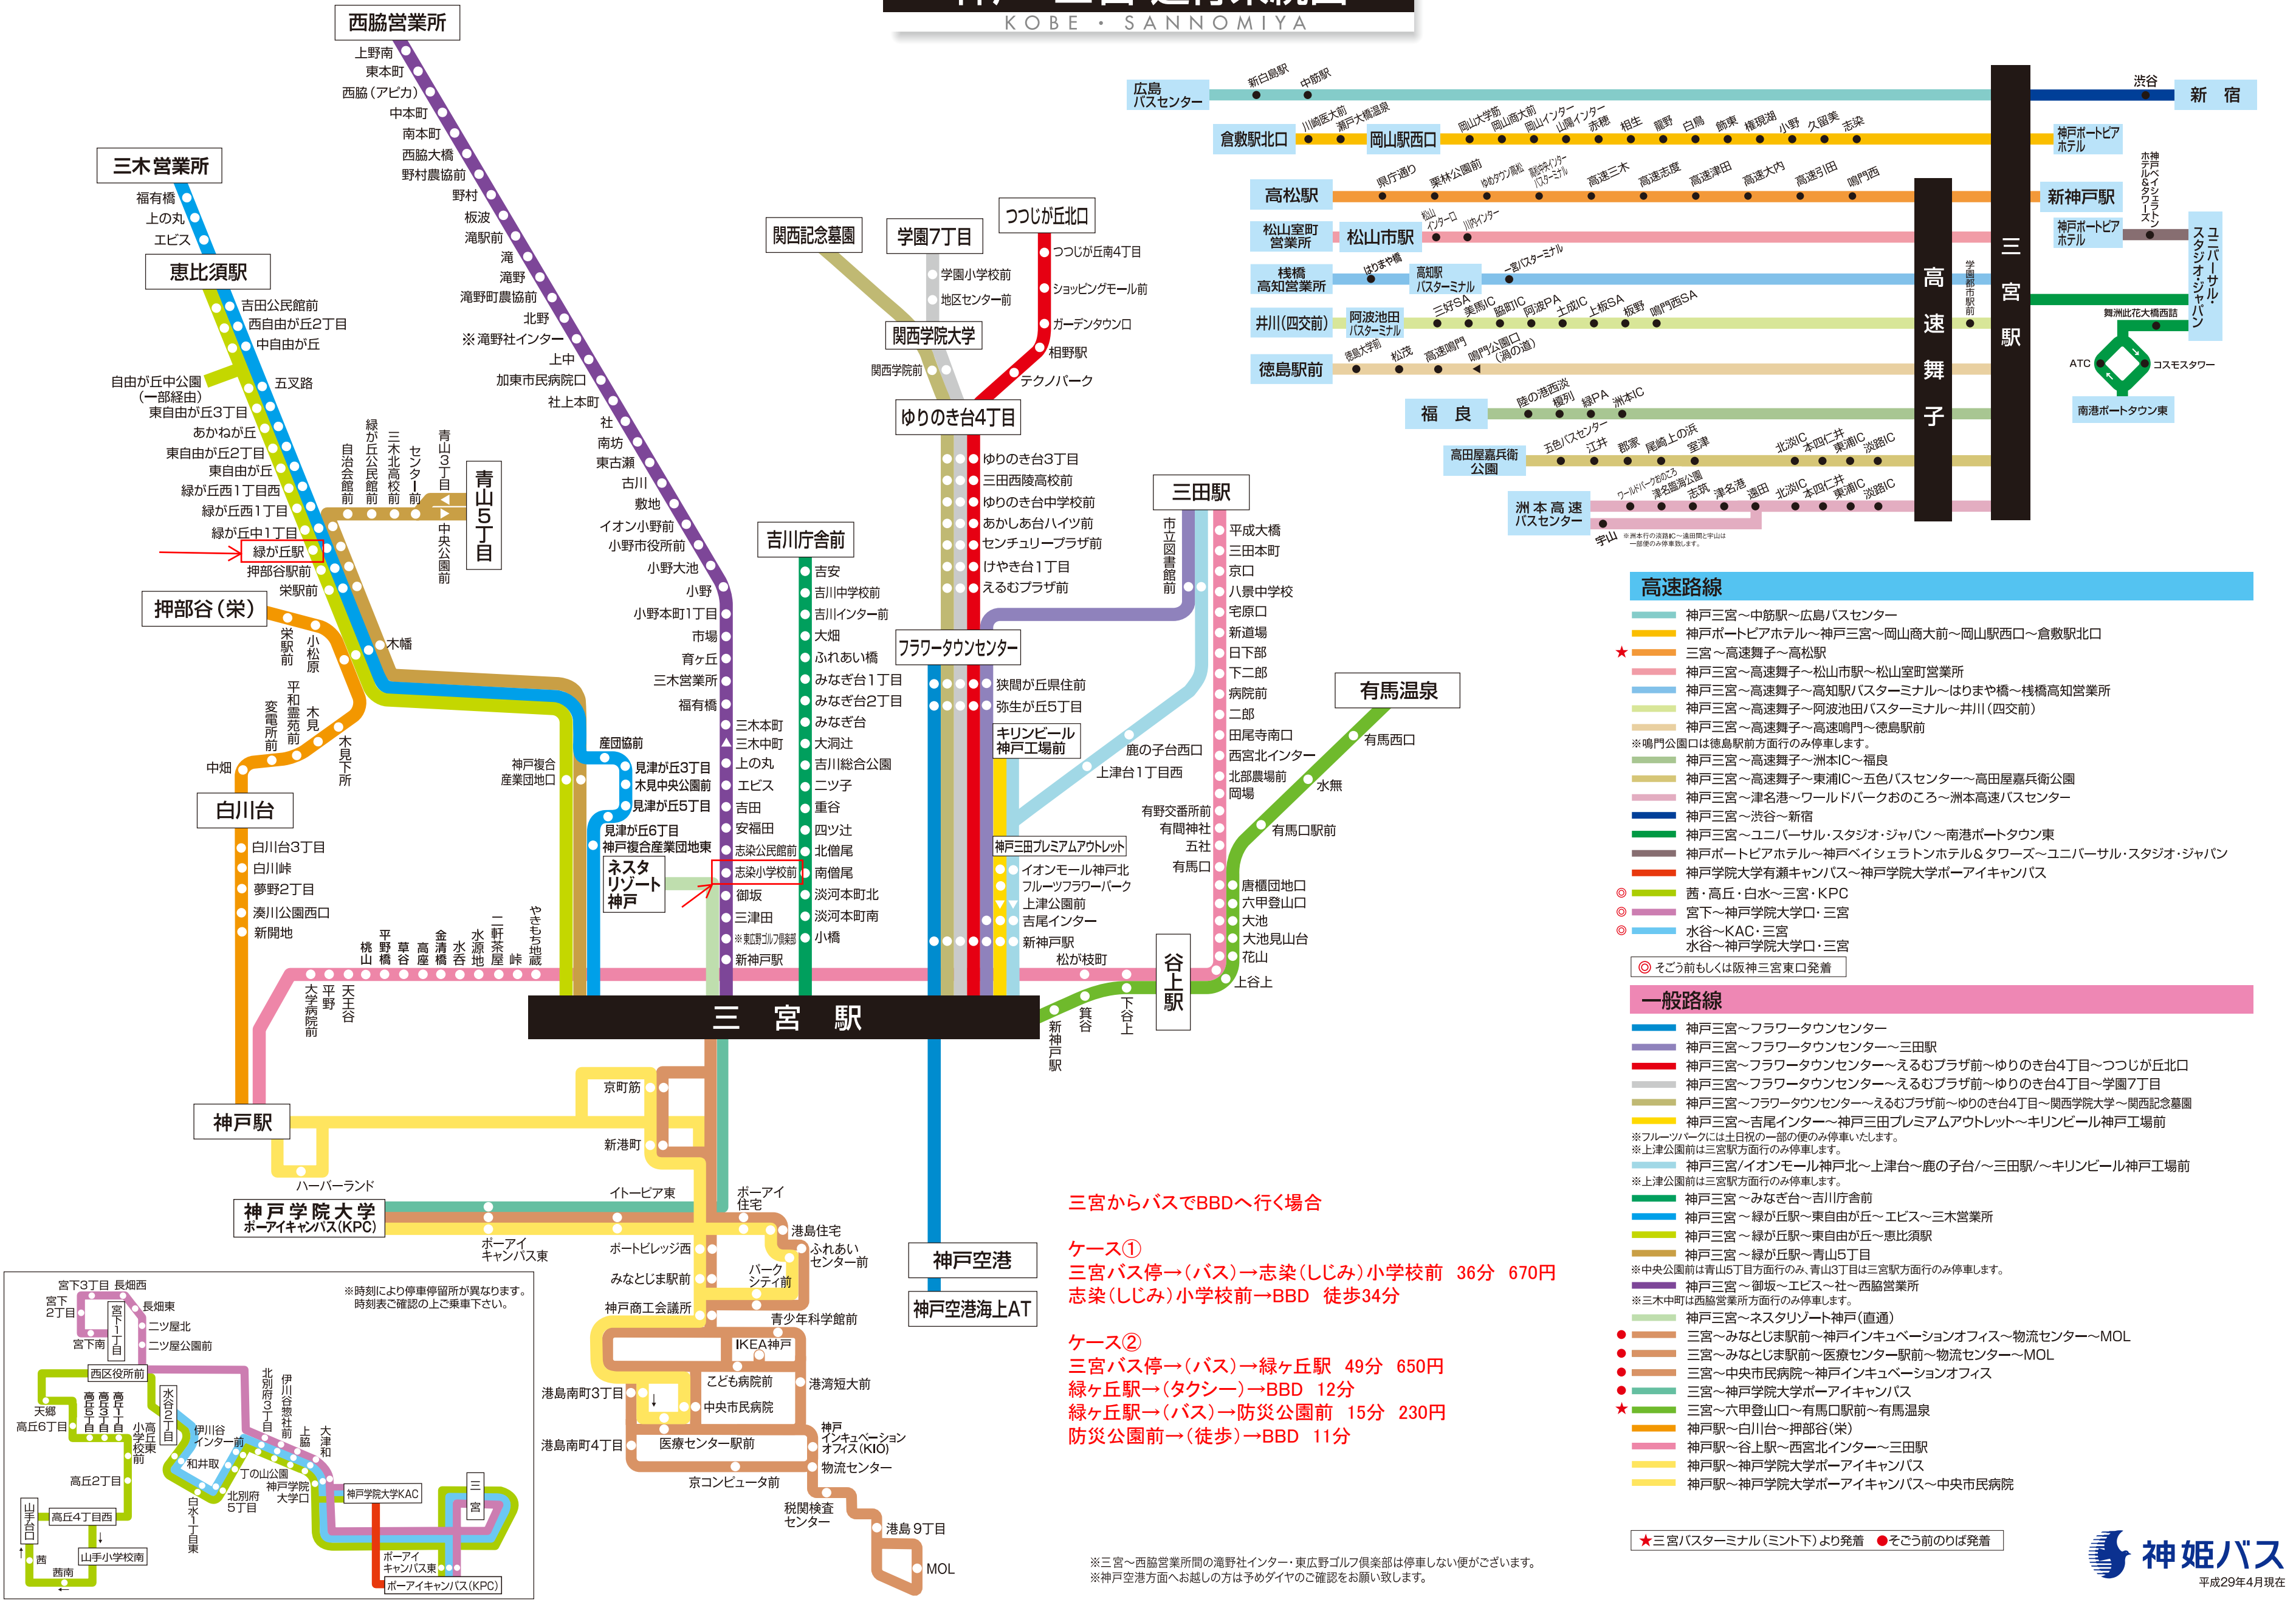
KOBE・SANNOMIYA

西脇営業所
上野南
東本町
西脇(アピカ)
中本町
南本町
西脇大橋
野村農協前
野村
板波
滝野前
滝
滝野
滝野町農協前
北野
※滝野社インター
上中
加東市民病院口
社上本町
社
南坊
東古瀬
古川
敷地
イオン小野前
小野市役所前
小野大池
小野
小野本町1丁目
市場
育ケ丘
三木営業所
福有橋

三木営業所
福有橋
上の丸
エビス
恵比須駅
吉田公民館前
西自由が丘2丁目
中自由が丘
自由が丘中公園(一部経由)
五叉路
東自由が丘3丁目
あかねが丘
東自由が丘2丁目
東自由が丘
緑が丘1丁目西
緑が丘1丁目
緑が丘中1丁目
緑が丘駅
押部谷駅前
栄駅前
押部谷(栄)
栄駅前
小松原
木幡
平和霊苑前
変電所前
木見
木見下所
中畑
白川台
白川台3丁目
白川峠
夢野2丁目
湊川公園西口
新開地
自治会館前
緑が丘公民館前
三木高校前
センター前
青山3丁目
中央公園前
青山5丁目
関西記念墓園
学園7丁目
学園小学校前
地区センター前
関西学院大学
関西学院前
つつじが丘北口
つつじが丘4丁目
ショッピングモール前
ガーデンタウン口
相野駅
テクノパーク
ゆりのき台4丁目
ゆりのき台3丁目
三田西陵高校前
ゆりのき台中学校前
あたご台ハイツ前
センチュリープラザ前
けやき台1丁目
えるむプラザ前
三田駅
市立図書館前
平成大橋
三田本町
京口
八景中学校
宅原口
新道場
日下部
下二郎
病院前
二郎
田尾寺南口
西宮北インター
北部農場前
岡場
有野交番所前
有間神社
五社
有馬口
有馬温泉
有馬西口
水無
有馬口駅前
唐櫃団地口
六甲登山口
大池
大池見山台
花山
谷上
谷上駅
下谷上
箕谷
新神戸駅
吉川庁舎前
吉安
吉川中学校前
吉川インター前
大畑
ふれあい橋
みなぎ台1丁目
みなぎ台2丁目
みなぎ台
大洞辻
吉川総合公園
二ツ子
重谷
四ツ辻
北僧尾
南僧尾
淡河本町北
淡河本町南
小橋
フラワータウンセンター
狭間が丘県住前
弥生が丘5丁目
キリンビール神戸工場前
鹿の子台西口
上津台1丁目西
神戸三田プレミアムアウトレット
イオンモール神戸北
フルーツフラワーパーク
上津公園前
吉尾インター
新神戸駅
松が枝町
三木本町
三木中町
上の丸
エビス
吉田
安福田
志染公民館前
志染小学校前
御坂
三津田
※東広野ゴルフ倶楽部
新神戸駅
産団協前
見津が丘3丁目
木見中央公園前
見津が丘5丁目
見津が丘6丁目
神戸複合産業団地東
神戸複合産業団地口
ネスタリゾート神戸
やまもも地蔵
峠
軒屋
二軒茶屋
水源地
金清橋
高座
草谷
平野橋
桃山
天王谷
平野
大学病院前
三宮駅
神戸駅
ハーバーランド
京町筋
新港町
イトーピア東
ポーアイ住宅
港島住宅
ふれあいセンター前
ポートビレッジ西
パークシティ前
みなとじま駅前
神戸商工会議所
青少年科学館前
IKEA神戸
こども病院前
港湾短大前
中央市民病院
港島南町3丁目
港島南町4丁目
医療センター駅前
神戸インキュベーションオフィス(KIO)
物流センター
京コンピュータ前
税関検査センター
港島9丁目
MOL
神戸学院大学ポーアイキャンパス(KPC)
ポーアイキャンパス東
神戸空港
神戸空港海上AT

宮下3丁目
長畑西
宮下2丁目
長畑東
宮下1丁目
二ツ屋北
宮下南
二ツ屋公園前
西区役所前
天郷
高丘6丁目
高丘5丁目
高丘3丁目
高丘1丁目
高丘小学校東
水谷2丁目
伊川谷インター前
和井取
北別府3丁目
伊川谷総社前
上脇
大津和
丁の山公園
神戸学院大学口
北別府5丁目
白水1丁目東
高丘2丁目
高丘4丁目西
山手台口
西
西鈴
山田小学校前
神戸学院KAC
三宮
ポーアイキャンパス東
ポーアイキャンパス(KPC)
※時刻により停車停留所が異なります。時刻表でご確認の上ご乗車下さい。

広島バスセンター
新白島駅
中筋駅
渋谷
新宿
倉敷駅北口
川崎医大前
瀬戸大橋温泉
岡山駅西口
岡山大学前
岡山商大前
岡山インター
山陽インター
赤穂
相生
龍野
白鳥
飾東
権現湖
小野
久留美
志染
神戸ポートピアホテル
高松駅
県庁通り
栗林公園前
ゆめタウン高松
高松中央インター
高速三木
高速志度
高速津田
高速大内
高速引田
鳴門西
新神戸駅
松山室町営業所
松山市駅
松山インター口
川内インター
神戸ポートピアホテル
ホテル神戸ベイシェラトン&タワーズ
ユニバーサル・スタジオ・ジャパン
桟橋高知営業所
はりまや橋
高知駅バスターミナル
一宮バスターミナル
井川(四交前)
阿波池田バスターミナル
三好SA
美馬IC
脇町IC
阿波PA
土成IC
上板SA
板野
鳴門西SA
徳島駅前
松茂
高速鳴門
鳴門公園口(渦の道)
学園都市駅前
高速舞子
三宮駅
舞洲此花大橋西詰
ATC
コスモスクエア
南港ポートタウン東
福良
陸の港西淡
榎列
緑PA
洲本IC
高田屋嘉兵衛公園
五色バスセンター
江井
郡家
尾崎上の浜
室津
北淡IC
本四仁井
東浦IC
淡路IC
洲本高速バスセンター
宇山
ワールドパークおのころ
津名龍海公園
志筑
津名港
遠田
※洲本行の洲本IC～遠田間と宇山は一部便のみ停車致します。

高速路線
神戸三宮～中筋駅～広島バスセンター
神戸ポートピアホテル～神戸三宮～岡山商大前～岡山駅西口～倉敷駅北口
★ 三宮～高速舞子～高松駅
神戸三宮～高速舞子～松山市駅～松山室町営業所
神戸三宮～高速舞子～高知駅バスターミナル～はりまや橋～桟橋高知営業所
神戸三宮～高速舞子～阿波池田バスターミナル～井川(四交前)
神戸三宮～高速舞子～高速鳴門～徳島駅前
※鳴門公園口は徳島駅前方面行のみ停車します。
神戸三宮～高速舞子～洲本IC～福良
神戸三宮～高速舞子～東浦IC～五色バスセンター～高田屋嘉兵衛公園
神戸三宮～津名港～ワールドパークおのころ～洲本高速バスセンター
神戸三宮～渋谷～新宿
神戸三宮～ユニバーサル・スタジオ・ジャパン～南港ポートタウン東
神戸ポートピアホテル～神戸ベイシェラトンホテル&タワーズ～ユニバーサル・スタジオ・ジャパン
神戸学院大学有瀬キャンパス～神戸学院大学ポーアイキャンパス
◎ 西・高丘・白水～三宮・KPC
◎ 宮下～神戸学院大学口・三宮
◎ 水谷～KAC・三宮
水谷～神戸学院大学口・三宮
◎ そごう前もしくは阪神三宮東口発着

一般路線
神戸三宮～フラワータウンセンター
神戸三宮～フラワータウンセンター～三田駅
神戸三宮～フラワータウンセンター～えるむプラザ前～ゆりのき台4丁目～つつじが丘北口
神戸三宮～フラワータウンセンター～えるむプラザ前～ゆりのき台4丁目～学園7丁目
神戸三宮～フラワータウンセンター～えるむプラザ前～ゆりのき台4丁目～関西学院大学～関西記念墓園
神戸三宮～吉尾インター～神戸三田プレミアムアウトレット～キリンビール神戸工場前
※フルーツパークには土日祝の一部の便のみ停車いたします。
※上津公園前は三宮駅方面行のみ停車します。
神戸三宮/イオンモール神戸北～上津台～鹿の子台/～三田駅/～キリンビール神戸工場前
※上津公園前は三宮駅方面行のみ停車します。
神戸三宮～みなぎ台～吉川庁舎前
神戸三宮～緑が丘駅～東自由が丘～エビス～三木営業所
神戸三宮～緑が丘駅～東自由が丘～恵比須駅
神戸三宮～緑が丘駅～青山5丁目
※中央公園前は青山5丁目方面行のみ、青山3丁目は三宮駅方面行のみ停車します。
神戸三宮～御坂～エビス～社～西脇営業所
※三木中町は西脇営業所方面行のみ停車します。
神戸三宮～ネスタリゾート神戸(直通)
● 三宮～みなとじま駅前～神戸インキュベーションオフィス～物流センター～MOL
● 三宮～みなとじま駅前～医療センター駅前～物流センター～MOL
● 三宮～中央市民病院～神戸インキュベーションオフィス
● 三宮～神戸学院大学ポーアイキャンパス
★ 三宮～六甲登山口～有馬口駅前～有馬温泉
神戸駅～白川台～押部谷(栄)
神戸駅～谷上駅～西宮北インター～三田駅
神戸駅～神戸学院大学ポーアイキャンパス
神戸駅～神戸学院大学ポーアイキャンパス～中央市民病院

★三宮バスターミナル(ミント下)より発着 ●そごう前のりば発着

三宮からバスでBBDへ行く場合

ケース①
三宮バス停→(バス)→志染(しじみ)小学校前 36分 670円
志染(しじみ)小学校前→BBD 徒歩34分

ケース②
三宮バス停→(バス)→緑ケ丘駅 49分 650円
緑ケ丘駅→(タクシー)→BBD 12分
緑ケ丘駅→(バス)→防災公園前 15分 230円
防災公園前→(徒歩)→BBD 11分

※三宮～西脇営業所間の滝野社インター・東広野ゴルフ倶楽部は停車しない便がございます。
※神戸空港方面へお越しの方は予めダイヤのご確認をお願い致します。

神姫バス
平成29年4月現在